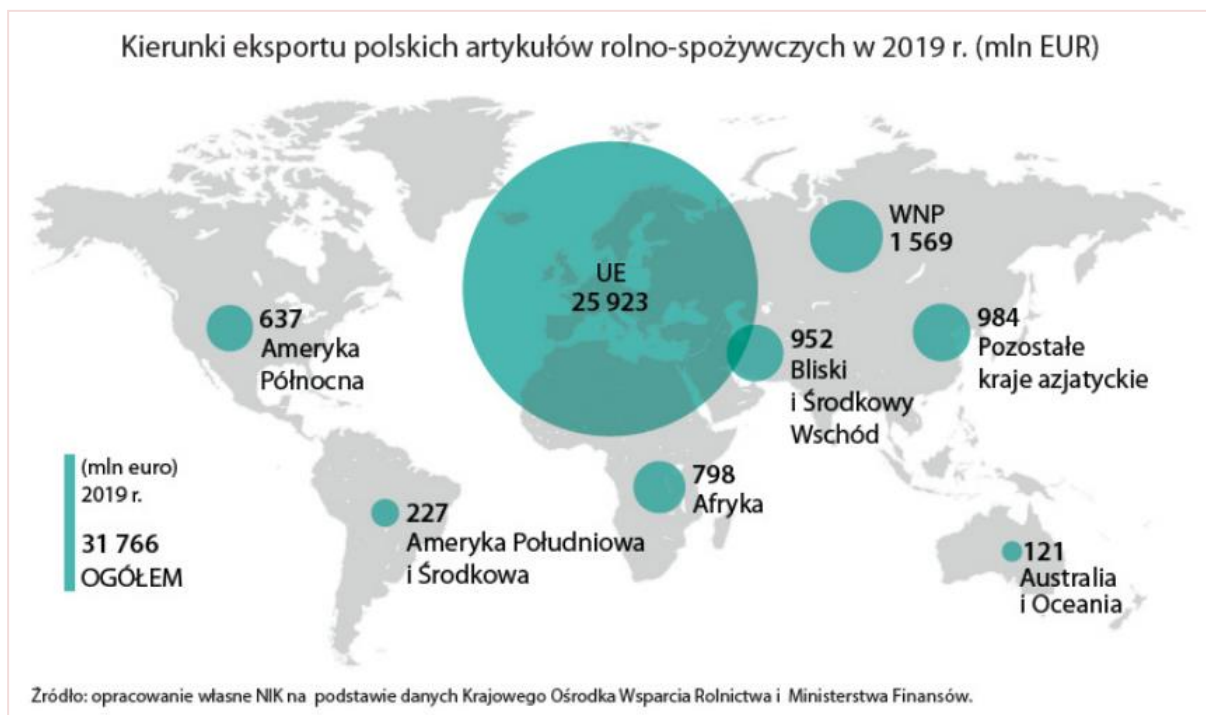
Kierunki eksportu polskich artykułów rolno-spożywczych w 2019 r. (mln EUR)

UE
25 923

WNP
1 569

637
Ameryka
Północna

952
Bliski
i Środkowy
Wschód

984
Pozostałe
kraje azjatyckie

(mln euro)
2019 r.

31 766
OGÓŁEM

798
Afryka

227
Ameryka Południowa
i Środkowa

121
Australia
i Oceania

Źródło: opracowanie własne NIK na podstawie danych Krajowego Ośrodka Wsparcia Rolnictwa i Ministerstwa Finansów.